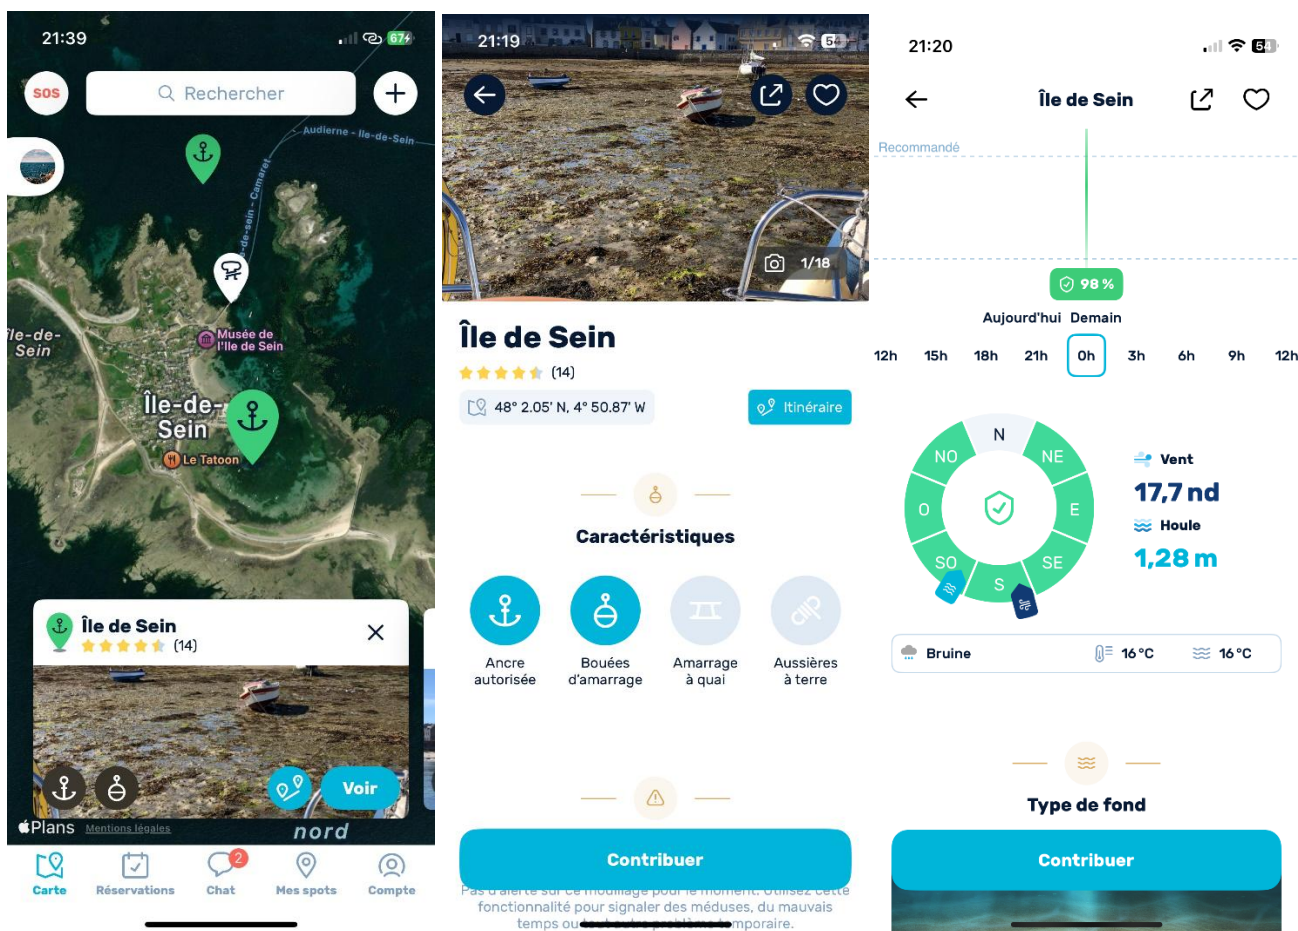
21:39 67

SOS Rechercher +

Audierne - Ile-de-Sein

Île-de-Sein

Musée de l'Ile de Sein

Île-de-Sein

Le Tatoon

Île de Sein
(14)

Voir

Plans Mentions légales

nord

Carte Réservations Chat 2 Mes spots Compte

21:19 54

1/18

Île de Sein
(14)

48° 2.05' N, 4° 50.87' W

Itinéraire

Caractéristiques

Ancre autorisée

Bouées d'amarrage

Amarrage à quai

Aussières à terre

Contribuer

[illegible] d'alerte sur ce mouillage pour le moment. Utilisez cette fonctionnalité pour signaler des méduses, du mauvais temps ou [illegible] temporaire.

21:20 54

Île de Sein

Recommandé

98 %

Aujourd'hui Demain

12h 15h 18h 21h 0h 3h 6h 9h 12h

N NE E SE S SO O NO

Vent
17,7 nd
Houle
1,28 m

Bruine 16 °C 16 °C

Type de fond

Contribuer